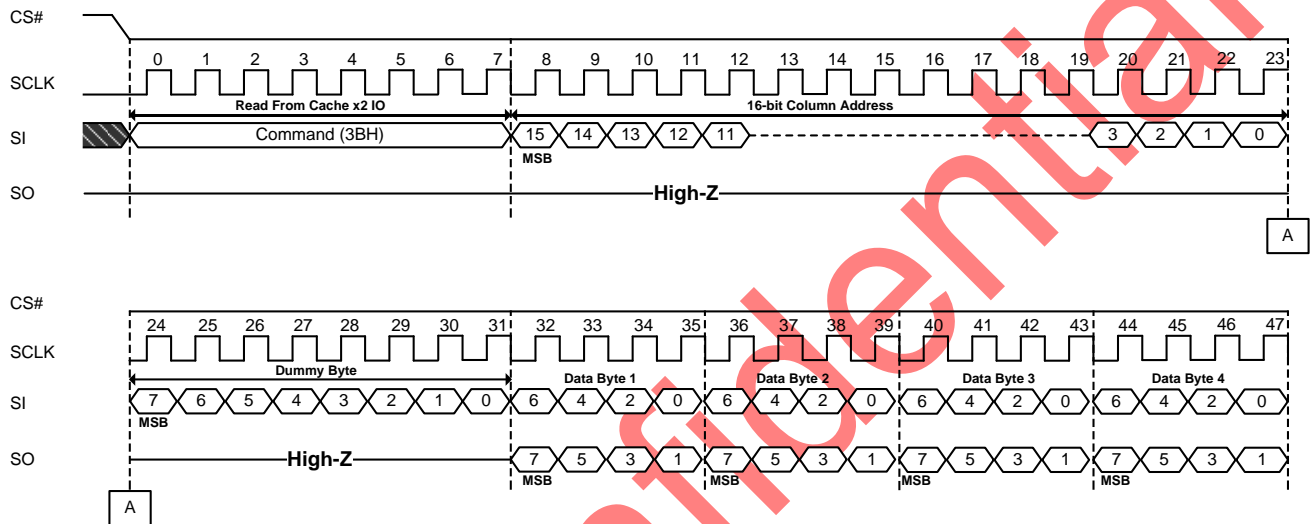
CS#

SCLK

0 1 2 3 4 5 6 7 8 9 10 11 12 13 14 15 16 17 18 19 20 21 22 23

Read From Cache x2 IO

16-bit Column Address

SI

Command (3BH)

15 14 13 12 11 3 2 1 0

MSB

SO

High-Z

A

CS#

SCLK

24 25 26 27 28 29 30 31 32 33 34 35 36 37 38 39 40 41 42 43 44 45 46 47

Dummy Byte

Data Byte 1

Data Byte 2

Data Byte 3

Data Byte 4

SI

7 6 5 4 3 2 1 0 6 4 2 0 6 4 2 0 6 4 2 0 6 4 2 0

MSB

SO

High-Z

7 5 3 1 7 5 3 1 7 5 3 1 7 5 3 1

MSB MSB MSB MSB

A

Confidential